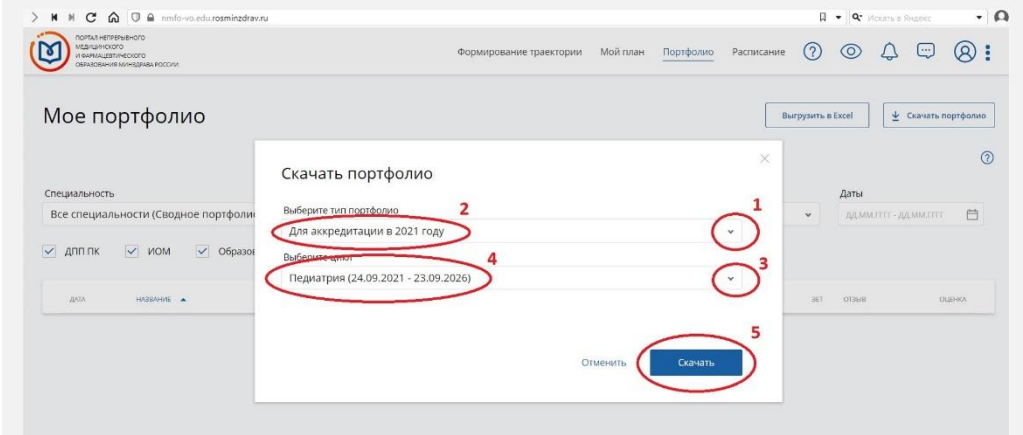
nmfo-vo.edu.rosminzdrav.ru

Искать в Яндекс

ПОРТАЛ НЕПРЕРЫВНОГО МЕДИЦИНСКОГО И ФАРМАЦЕВТИЧЕСКОГО ОБРАЗОВАНИЯ МИНЗДРАВА РОССИИ

Формирование траектории Мой план Портфолио Расписание

Мое портфолио

Выгрузить в Excel

Скачать портфолио

Специальность

Все специальности (Сводное портфолио

Даты

ДД.ММ.ГГГГ - ДД.ММ.ГГГГ

ДПП ПК ИОМ Образов

ДАТА НАЗВАНИЕ ЗЕТ ОТЗЫВ ОЦЕНКА

Скачать портфолио

Выберите тип портфолио

2

1

Для аккредитации в 2021 году

Выберите цикл

4

3

Педиатрия (24.09.2021 - 23.09.2026)

5

Отменить

Скачать